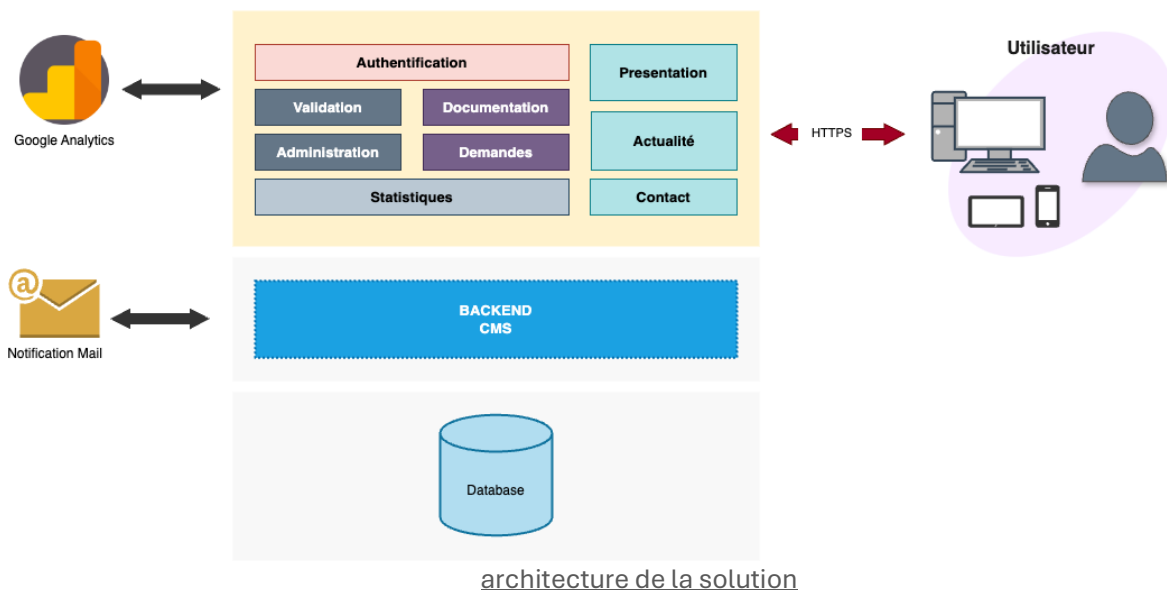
Google Analytics

Authentification

Validation

Documentation

Administration

Demandes

Statistiques

Presentation

Actualité

Contact

HTTPS

Utilisateur

Notification Mail

BACKEND
CMS

Database

architecture de la solution